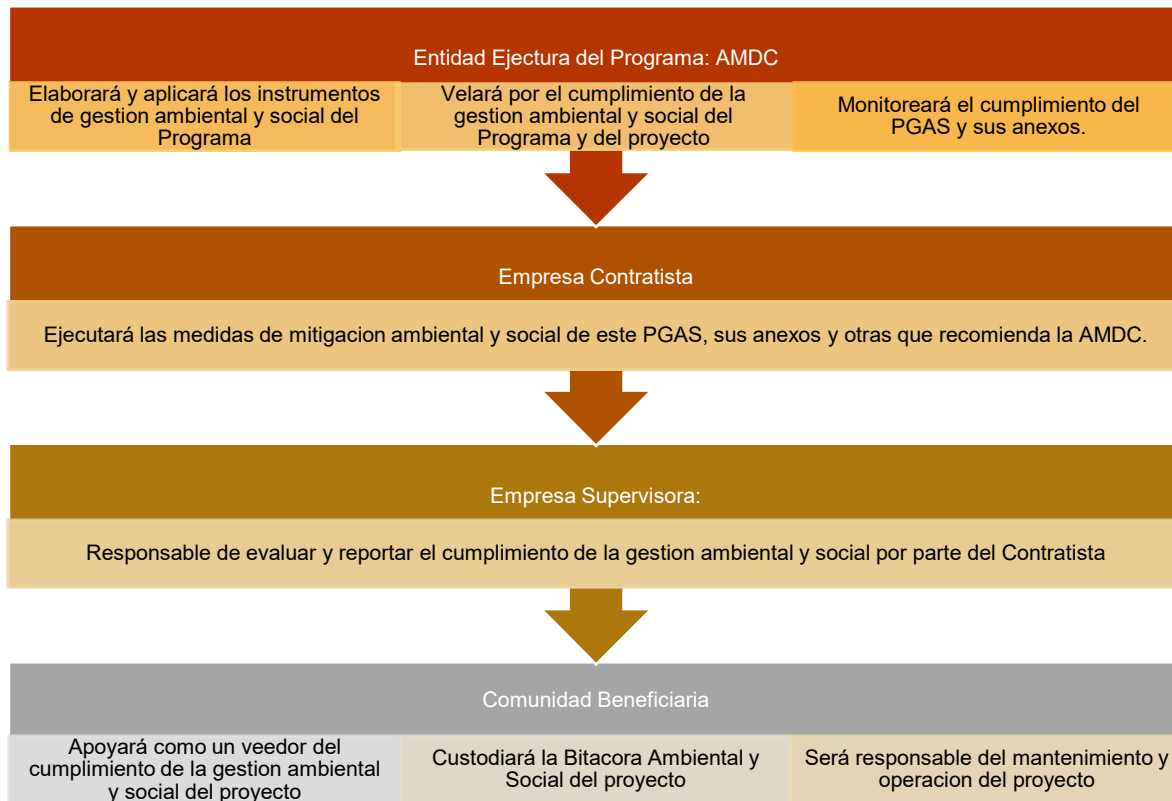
Entidad Ejectura del Programa: AMDC

Elaborará y aplicará los instrumentos de gestion ambiental y social del Programa

Velará por el cumplimiento de la gestion ambiental y social del Programa y del proyecto

Monitoreará el cumplimiento del PGAS y sus anexos.

Empresa Contratista

Ejecutará las medidas de mitigacion ambiental y social de este PGAS, sus anexos y otras que recomienda la AMDC.

Empresa Supervisora:

Responsable de evaluar y reportar el cumplimiento de la gestion ambiental y social por parte del Contratista

Comunidad Beneficiaria

Apoyará como un veedor del cumplimiento de la gestion ambiental y social del proyecto

Custodiará la Bitacora Ambiental y Social del proyecto

Será responsable del mantenimiento y operacion del proyecto